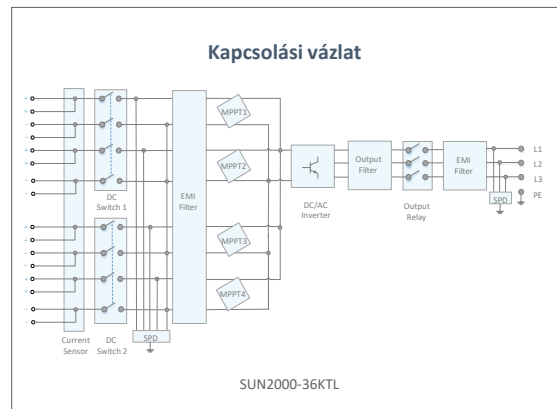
Kapcsolási vázlat

+
-
+
-
+
-
+
-
+
-
+
-
+
-
+
-

Current Sensor

DC Switch 1

DC Switch 2

SPD

EMI Filter

MPPT1

MPPT2

MPPT3

MPPT4

DC/AC Inverter

Output Filter

Output Relay

EMI Filter

SPD

L1
L2
L3
PE

SUN2000-36KTL